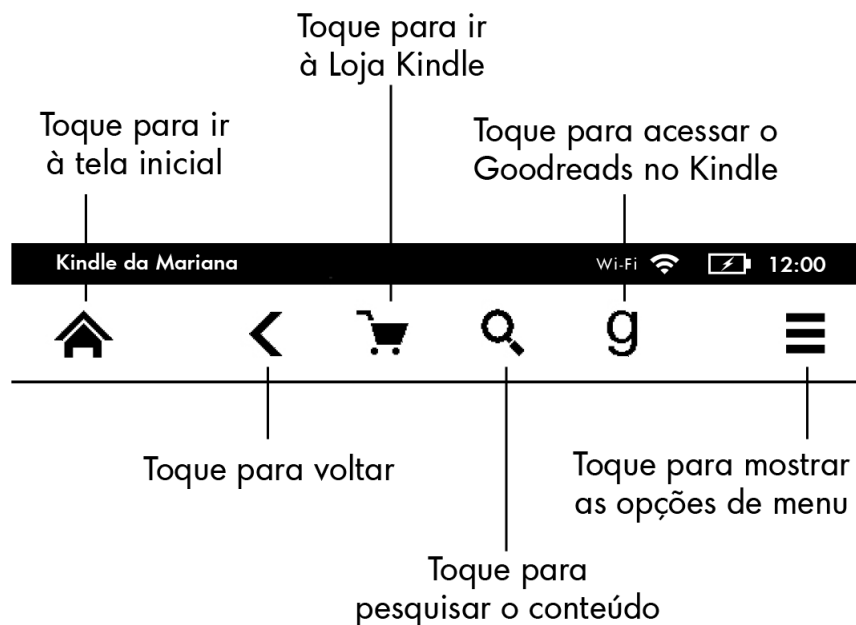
Toque para ir à Loja Kindle

Toque para ir à tela inicial

Toque para acessar o Goodreads no Kindle

Kindle da Mariana

Wi-Fi

12:00

g

Toque para voltar

Toque para mostrar as opções de menu

Toque para pesquisar o conteúdo